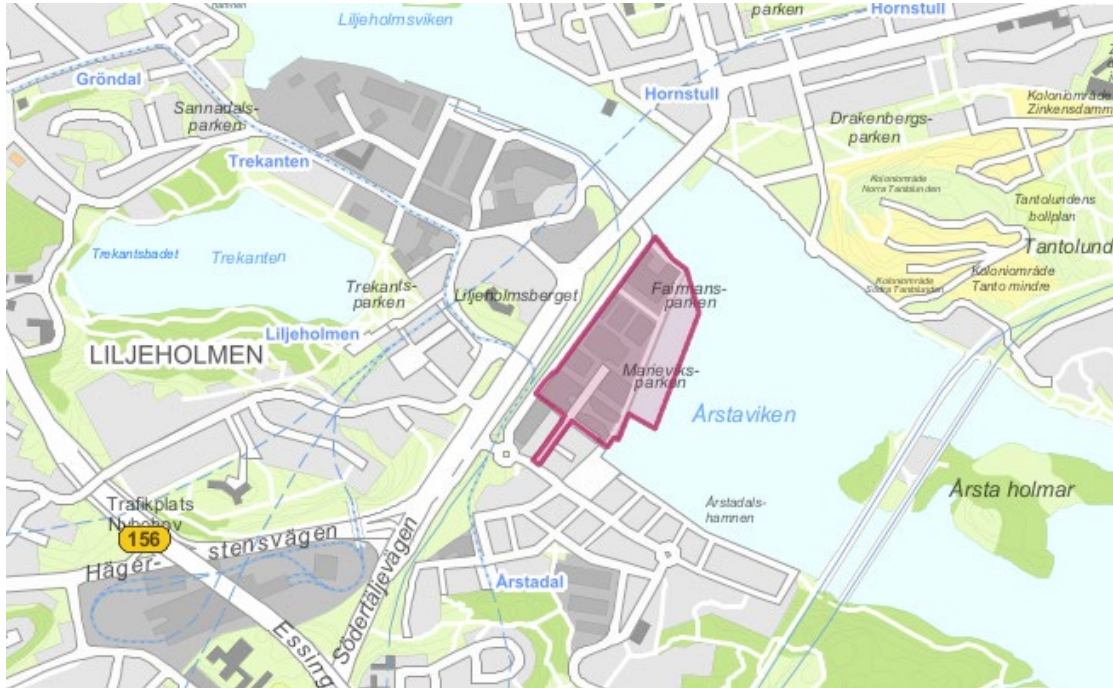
parken
Hornstull
Liljeholmsviken
Gröndal
Hornstull
Koloniområde Zinkensdamm
Sannadals-parken
Drakenbergs-parken
Trekanten
Koloniområde Norra Tantolunden
Tantolundens bollplan
Trekantsbadet
Trekanten
Tantolund
Trekants-parken
Liljeholmsberget
Fatimans-parken
Koloniområde Södra Tantolunden
Koloniområde Tanto mindre
Liljeholmen
LILJEHOLMEN
Marievks-parken
Årstaviken
Årsta holmar
Trafikplats Nyboda
156
Hägerstensvägen
Södertäljevägen
Årstadals-hamnen
Årstadal
Essing